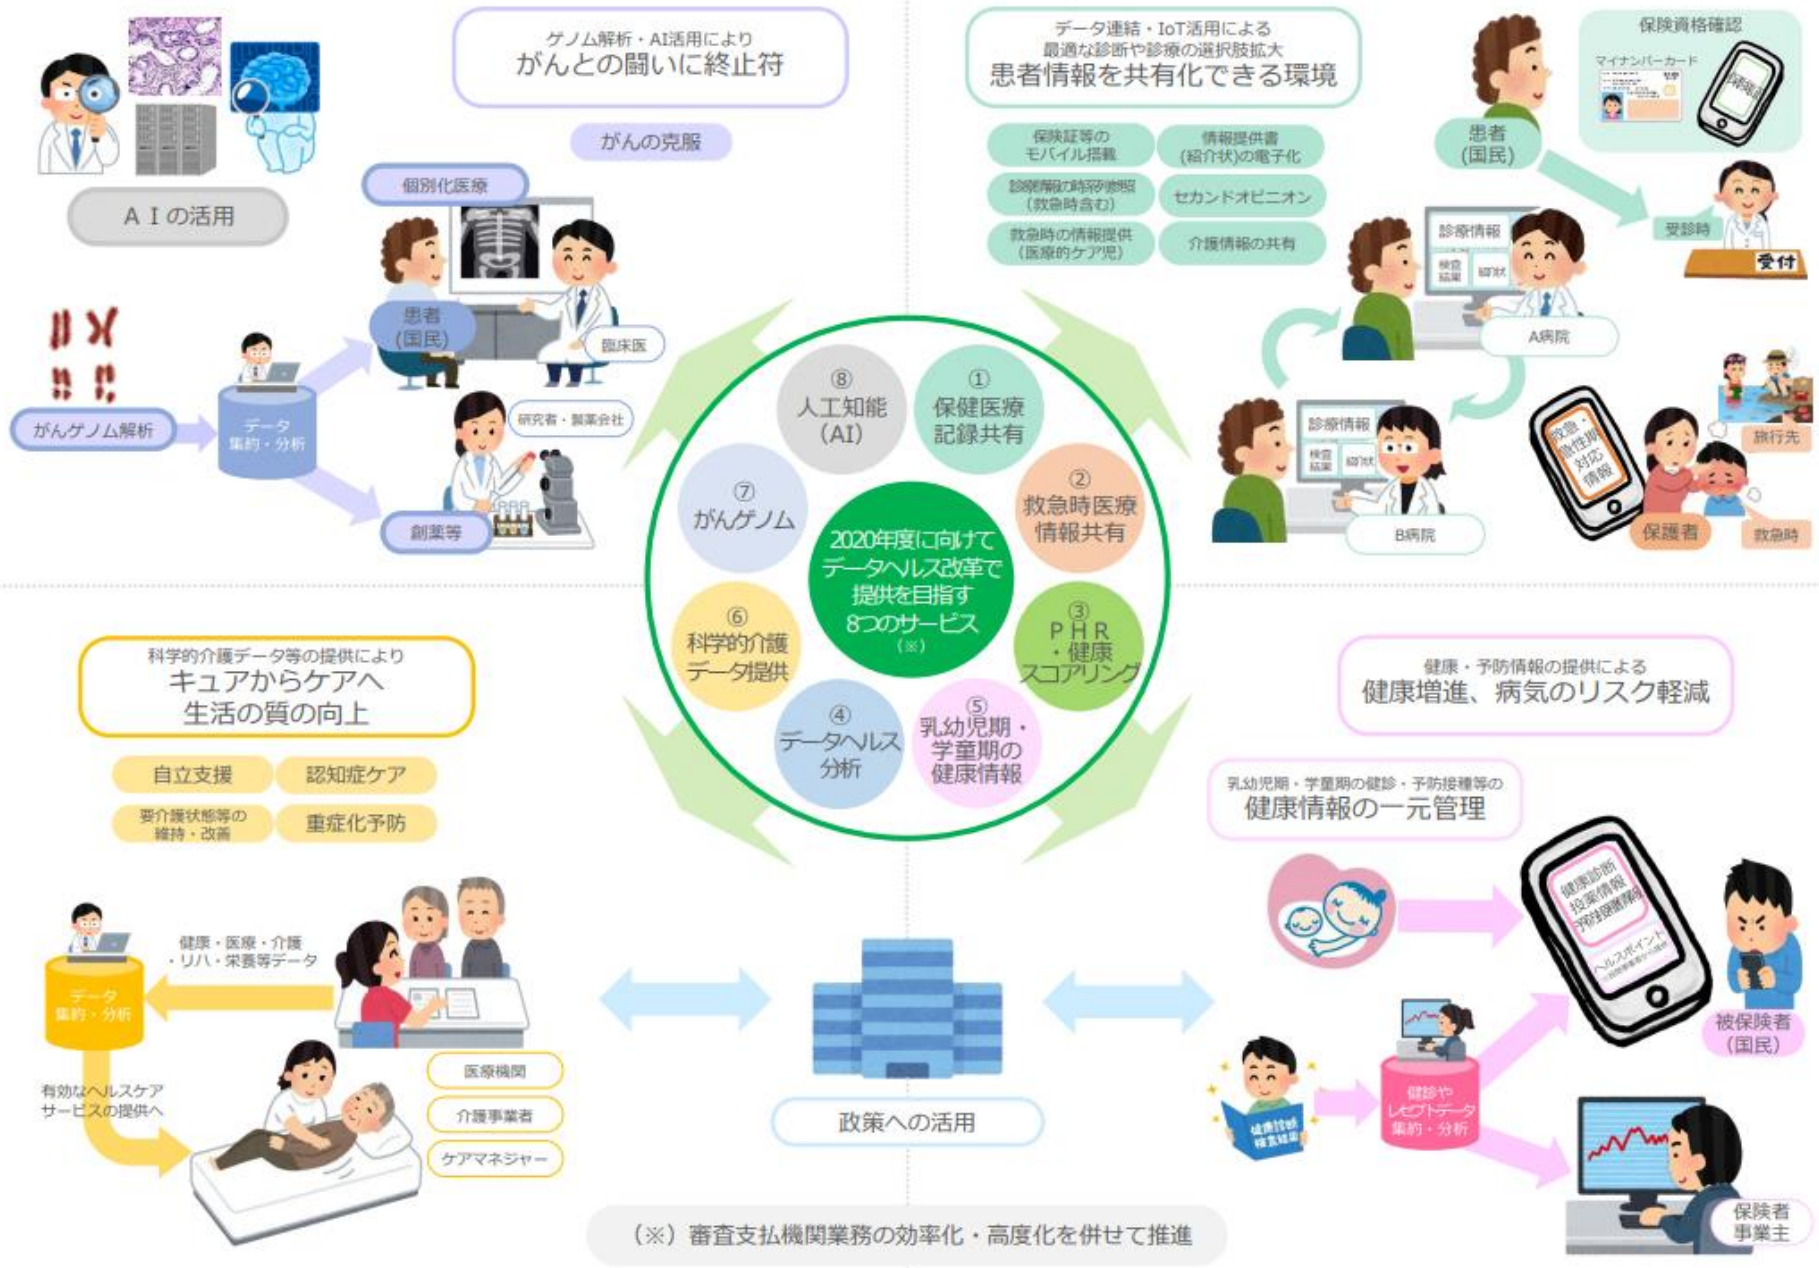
ゲノム解析・AI活用により
がんとの闘いに終止符

がんの克服

AＩの活用

個別化医療

患者
(国民)

臨床医

研究者・製薬会社

がんゲノム解析

データ
集約・分析

創薬等

データ連結・IoT活用による
最適な診断や診療の選択肢拡大
患者情報を共有化できる環境

保険証等の
モバイル搭載

情報提供書
(紹介状)の電子化

診療情報の時系列参照
(救急時含む)

セカンドオピニオン

救急時の情報提供
(医療的ケア児)

介護情報の共有

保険資格確認
マイナンバーカード

患者
(国民)

受診時

受付

診療情報

A病院

診療情報

B病院

救急・慢性期対応情報

旅行先

保護者

救急時

⑧
人工知能
(AI)

①
保健医療
記録共有

⑦
がんゲノム

2020年度に向けて
データヘルス改革で
提供を目指す
8つのサービス
(※)

②
救急時医療
情報共有

⑥
科学的介護
データ提供

③
PHR
・健康
スコアリング

④
データヘルス
分析

⑤
乳幼児期・
学童期の
健康情報

科学的介護データ等の提供により
キュアからケアへ
生活の質の向上

自立支援

認知症ケア

要介護状態等の
維持・改善

重症化予防

健康・医療・介護
・リハ・栄養等データ

データ
集約・分析

有効なヘルスケア
サービスの提供へ

医療機関

介護事業者

ケアマネジャー

政策への活用

健康・予防情報の提供による
健康増進、病気のリスク軽減

乳幼児期・学童期の健診・予防接種等の
健康情報の一元管理

健康診断
投薬情報
予防接種歴

ヘルスポイント

被保険者
(国民)

健診や
レセプトデータ
集約・分析

保険者
事業主

(※) 審査支払機関業務の効率化・高度化を併せて推進